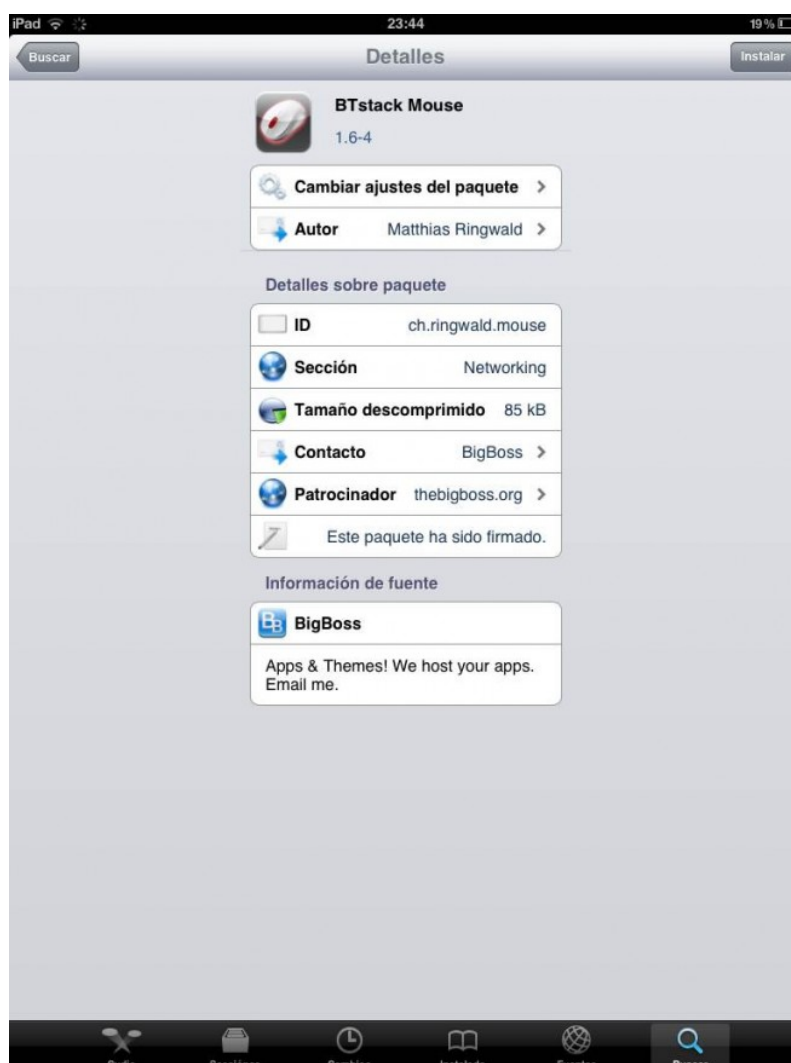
iPad 23:44 19%

Buscar Detalles Instalar

BTstack Mouse
1.6-4

Cambiar ajustes del paquete >
Autor Matthias Ringwald >

Detalles sobre paquete

ID ch.ringwald.mouse
Sección Networking
Tamaño descomprimido 85 kB
Contacto BigBoss >
Patrocinador thebigboss.org >
Este paquete ha sido firmado.

Información de fuente

BigBoss
Apps & Themes! We host your apps. Email me.

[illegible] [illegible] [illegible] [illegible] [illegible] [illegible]